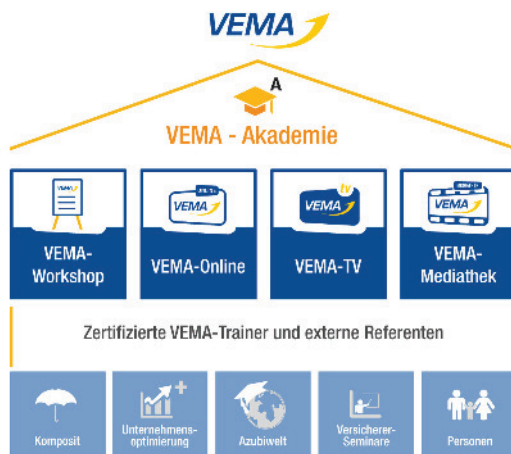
VEMA

A

VEMA - Akademie

VEMA

VEMA-Workshop

VEMA

VEMA-Online

tv

VEMA

VEMA-TV

VEMA

VEMA-Mediathek

Zertifizierte VEMA-Trainer und externe Referenten

Komposit

Unternehmensoptimierung

Azubiwelt

Versicherer-Seminare

Personen